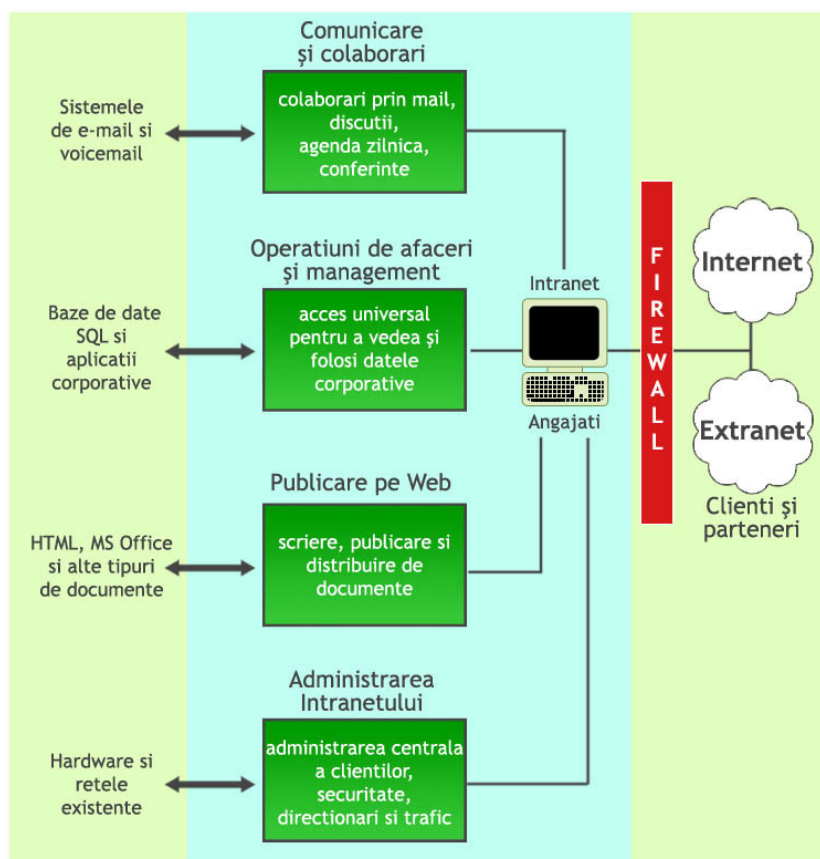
Comunicare
şi colaborari

Sistemele de e-mail si voicemail

colaborari prin mail, discutii, agenda zilnica, conferinte

Operatiuni de afaceri
şi management

Baze de date SQL si aplicatii corporative

acces universal pentru a vedea şi folosi datele corporative

Intranet

Angajati

FIREWALL

Internet

Extranet

Clienti şi parteneri

Publicare pe Web

HTML, MS Office si alte tipuri de documente

scriere, publicare si distribuire de documente

Administrarea Intranetului

Hardware si retele existente

administrarea centrala a clientilor, securitate, directionari si trafic